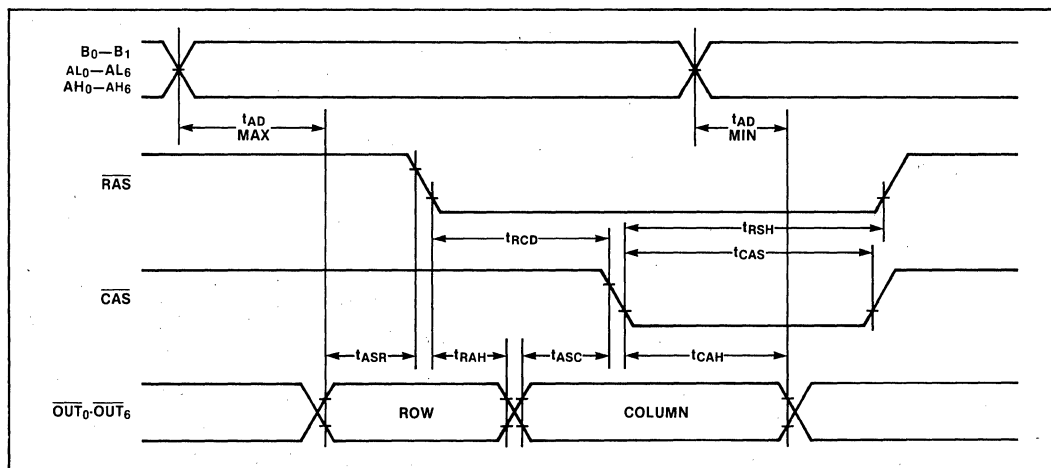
$B_0$—$B_1$
$AL_0$—$AL_6$
$AH_0$—$AH_6$

$t_{AD}$
MAX

$t_{AD}$
MIN

$\overline{RAS}$

$t_{RSH}$

$t_{RCD}$

$t_{CAS}$

$\overline{CAS}$

$t_{ASR}$ $t_{RAH}$ $t_{ASC}$ $t_{CAH}$

$\overline{OUT_0}$-$\overline{OUT_6}$

ROW

COLUMN